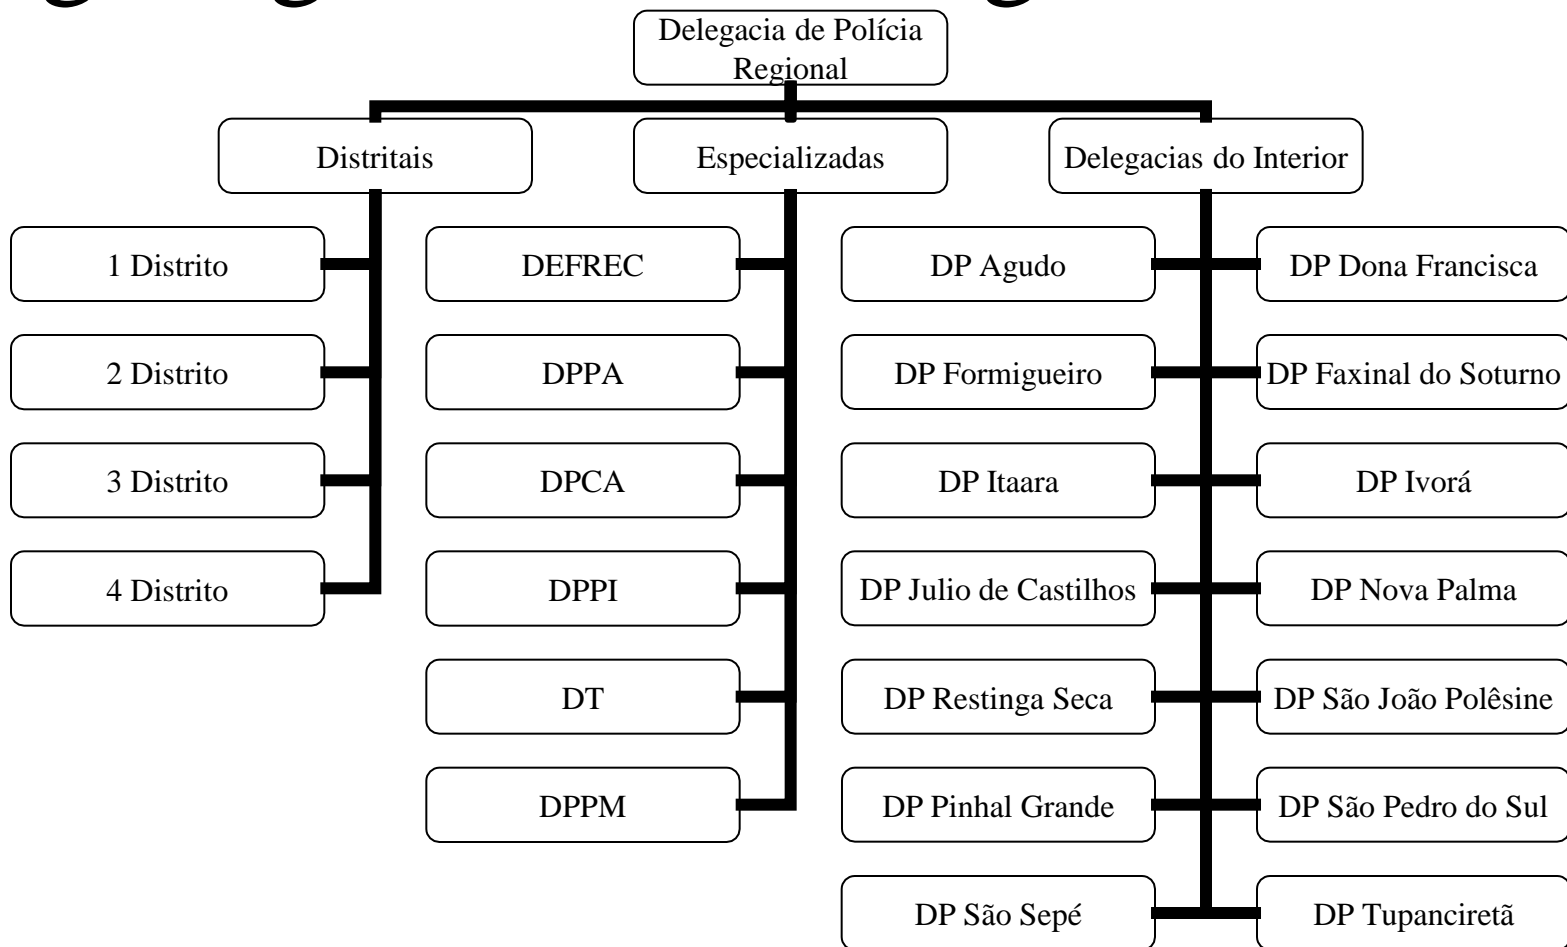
Delegacia de Polícia Regional

Distritais

1 Distrito

2 Distrito

3 Distrito

4 Distrito

Especializadas

DEFREC

DPPA

DPCA

DPPI

DT

DPPM

Delegacias do Interior

DP Agudo

DP Dona Francisca

DP Formigueiro

DP Faxinal do Soturno

DP Itaara

DP Ivorá

DP Julio de Castilhos

DP Nova Palma

DP Restinga Seca

DP São João Polêsine

DP Pinhal Grande

DP São Pedro do Sul

DP São Sepé

DP Tupanciretã